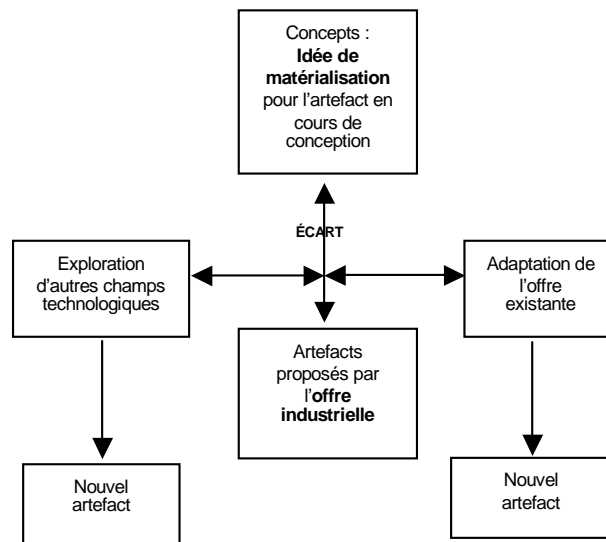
Concepts : **Idée de matérialisation** pour l'artefact en cours de conception

ÉCART

Exploration d'autres champs technologiques

Adaptation de l'offre existante

Artefacts proposés par l'**offre industrielle**

Nouvel artefact

Nouvel artefact